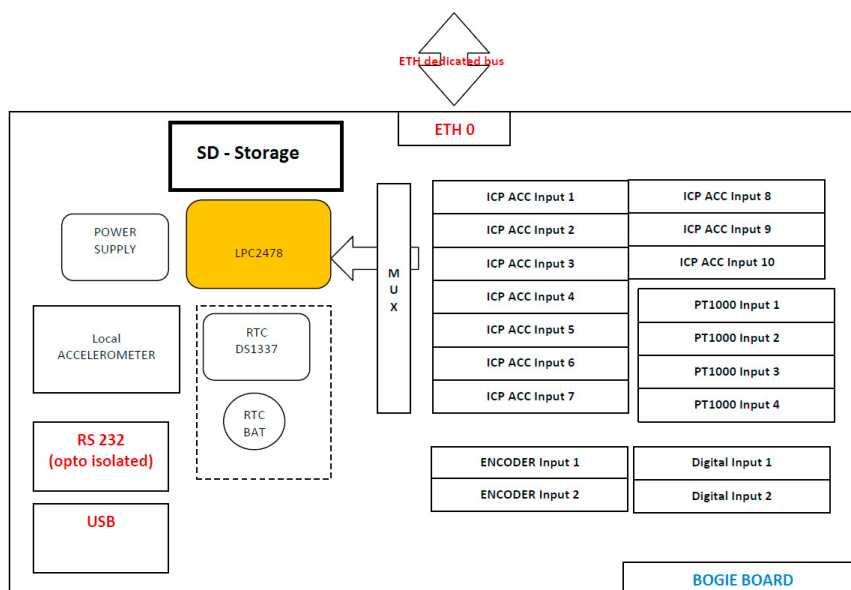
ETH dedicated bus

ETH 0

SD - Storage

POWER SUPPLY

LPC2478

M U X

Local ACCELEROMETER

RTC DS1337

RTC BAT

RS 232 (opto isolated)

USB

ICP ACC Input 1
ICP ACC Input 2
ICP ACC Input 3
ICP ACC Input 4
ICP ACC Input 5
ICP ACC Input 6
ICP ACC Input 7

ICP ACC Input 8
ICP ACC Input 9
ICP ACC Input 10

PT1000 Input 1
PT1000 Input 2
PT1000 Input 3
PT1000 Input 4

ENCODER Input 1
ENCODER Input 2

Digital Input 1
Digital Input 2

BOGIE BOARD